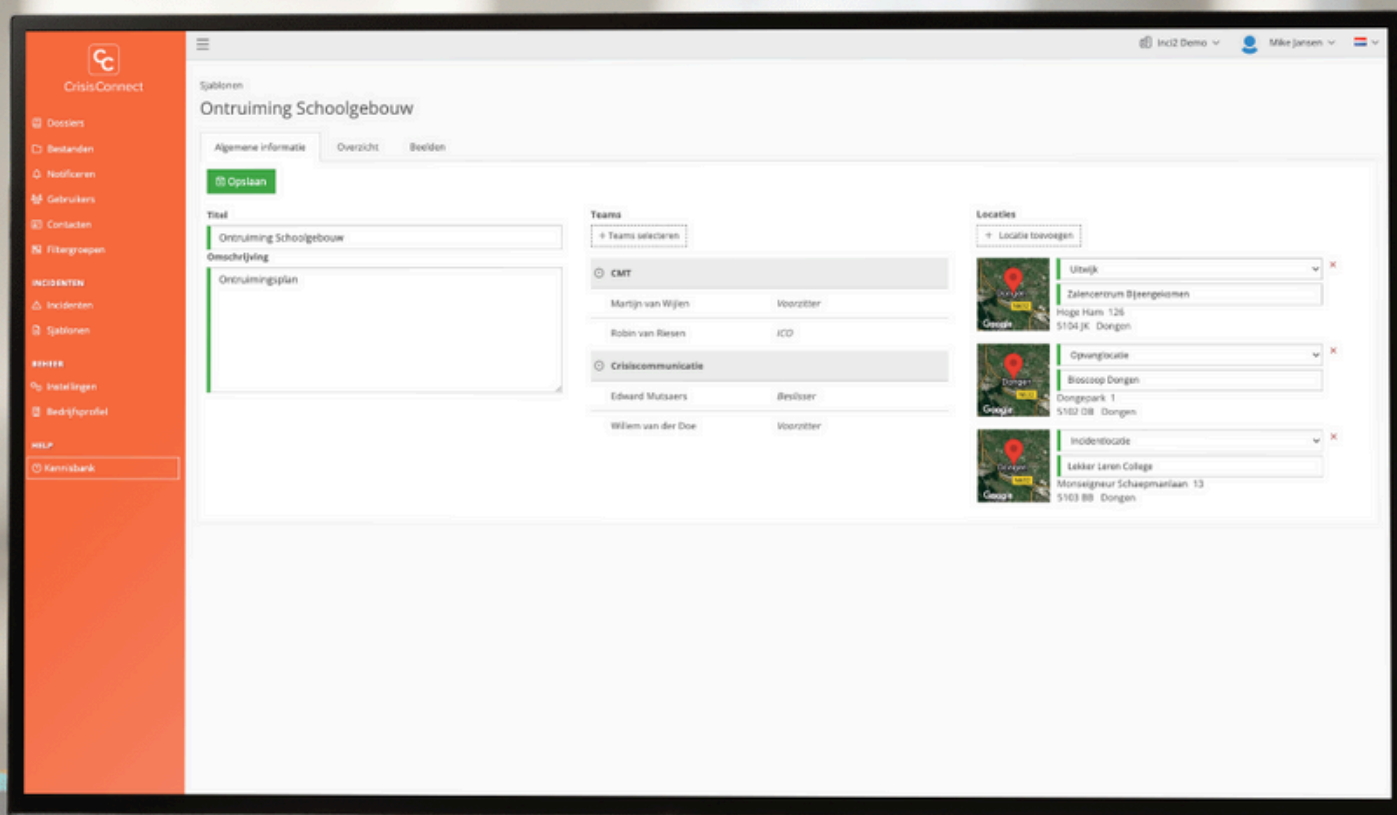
CrisisConnect

Dossiers
Bestanden
Notificeren
Gebruikers
Contacten
Filtergroepen

INCIDENTEN
Incidenten
Sjablonen

BEHEER
Instellingen
Bedrijfsprofiel

HELP
Kennisbank

Inci2 Demo
Mike Jansen

Sjablonen
Ontruiming Schoolgebouw

Algemene informatie
Overzicht
Beelden

Opslaan

Titel
Ontruiming Schoolgebouw
Omschrijving
Ontruimingsplan

Teams
+ Teams selecteren

CMT
Martijn van Wijlen
Voorzitter
Robin van Riesen
ICO
Crisiscommunicatie
Edward Mutsaers
Beslisser
Willem van der Doe
Voorzitter

Locaties
+ Locatie toevoegen

Uitwijk
Zalencentrum Bijeengekomen
Hoge Ham 126
5104 JK Dongen

Opvanglocatie
Bioscoop Dongen
Dongepark 1
5102 DB Dongen

Incidentlocatie
Lekker Leren College
Monseigneur Schaepmanlaan 13
5103 BB Dongen